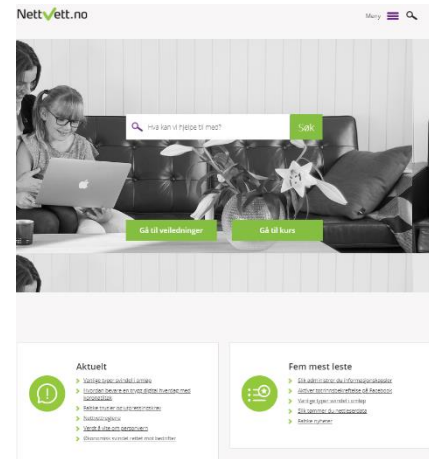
NettVett.no

Meny

Hva kan vi hjelpe til med?

Søk

Gå til veiledninger

Gå til kurs

Aktuelt

Vanlige typer svindel i omløp

Hvordan bevare en trygg digital hverdag med koronasituasjonen

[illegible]

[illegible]

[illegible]

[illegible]

Fem mest leste

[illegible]

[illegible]

Vanlige typer svindel i omløp

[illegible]

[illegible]